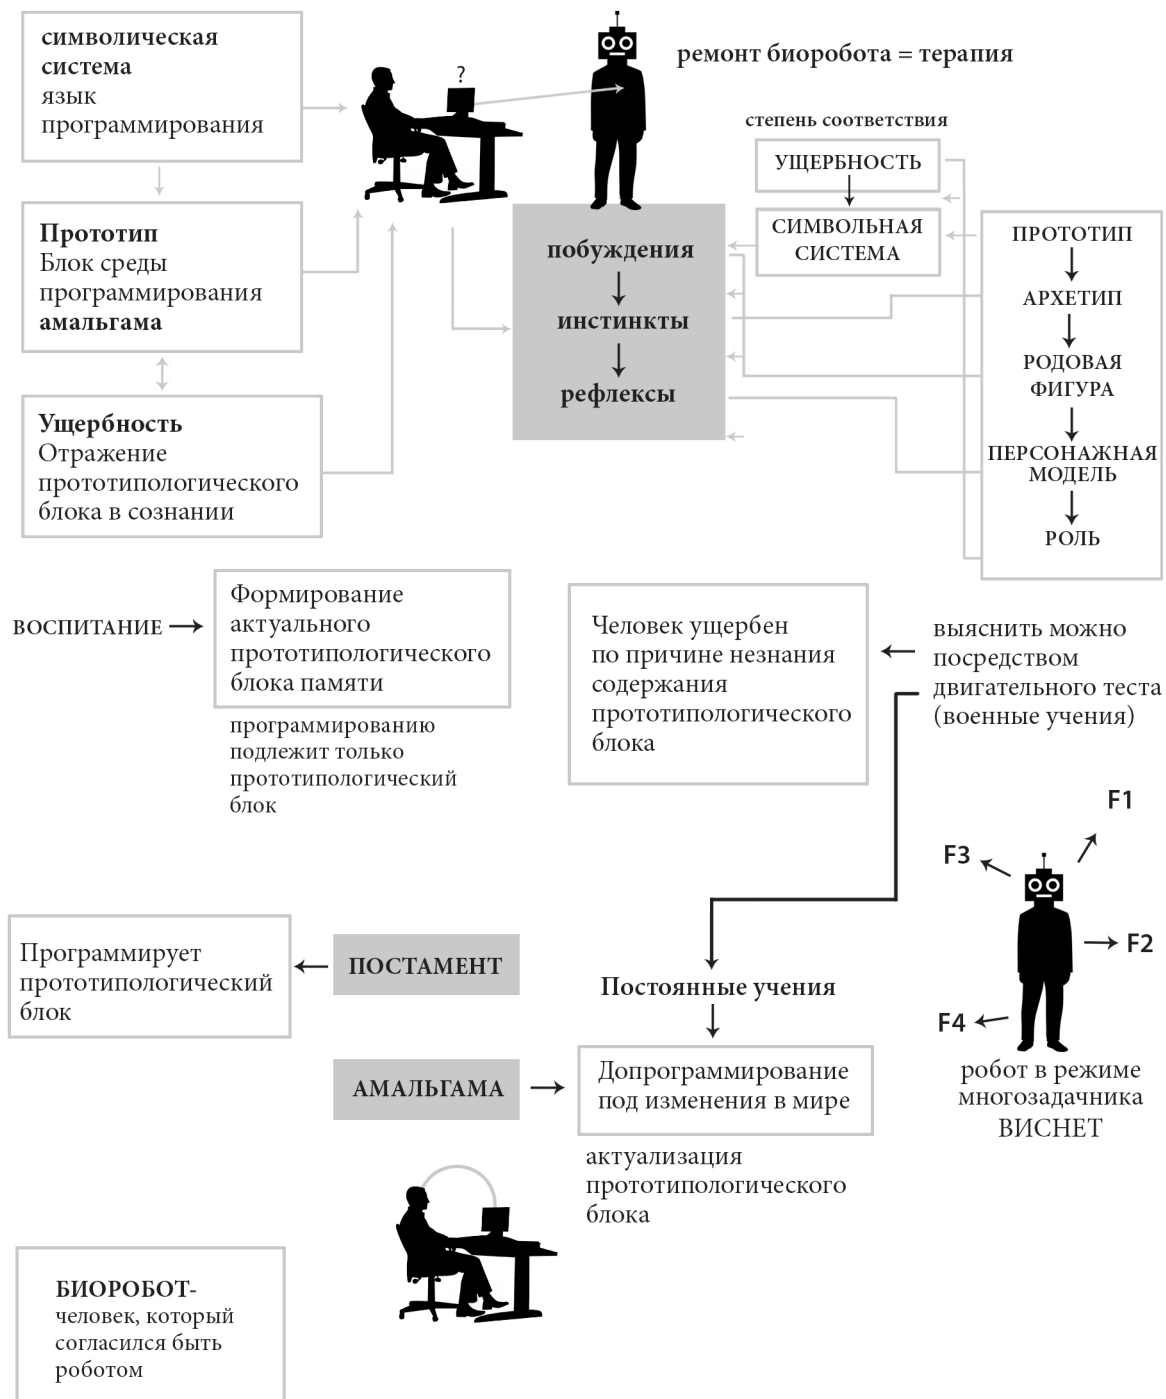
символическая система
язык программирования

?

ремонт биоробота = терапия

степень соответствия

УЩЕРБНОСТЬ

СИМВОЛЬНАЯ СИСТЕМА

Прототип
Блок среды программирования
амальгама

побуждения
инстинкты
рефлексы

ПРОТОТИП
АРХЕТИП
РОДОВАЯ ФИГУРА
ПЕРСОНАЖНАЯ МОДЕЛЬ
РОЛЬ

Ущербность
Отражение прототипологического блока в сознании

ВОСПИТАНИЕ

Формирование актуального прототипологического блока памяти

программированию подлежит только прототипологический блок

Человек ущербен по причине незнания содержания прототипологического блока

выяснить можно посредством двигательного теста (военные учения)

F1
F3
F2
F4

Программирует прототипологический блок

ПОСТАМЕНТ

Постоянные учения

АМАЛЬГАМА

Допрограммирование под изменения в мире

робот в режиме многозадачника
ВИСНЕТ

актуализация прототипологического блока

БИОРОБОТ-
человек, который согласился быть роботом